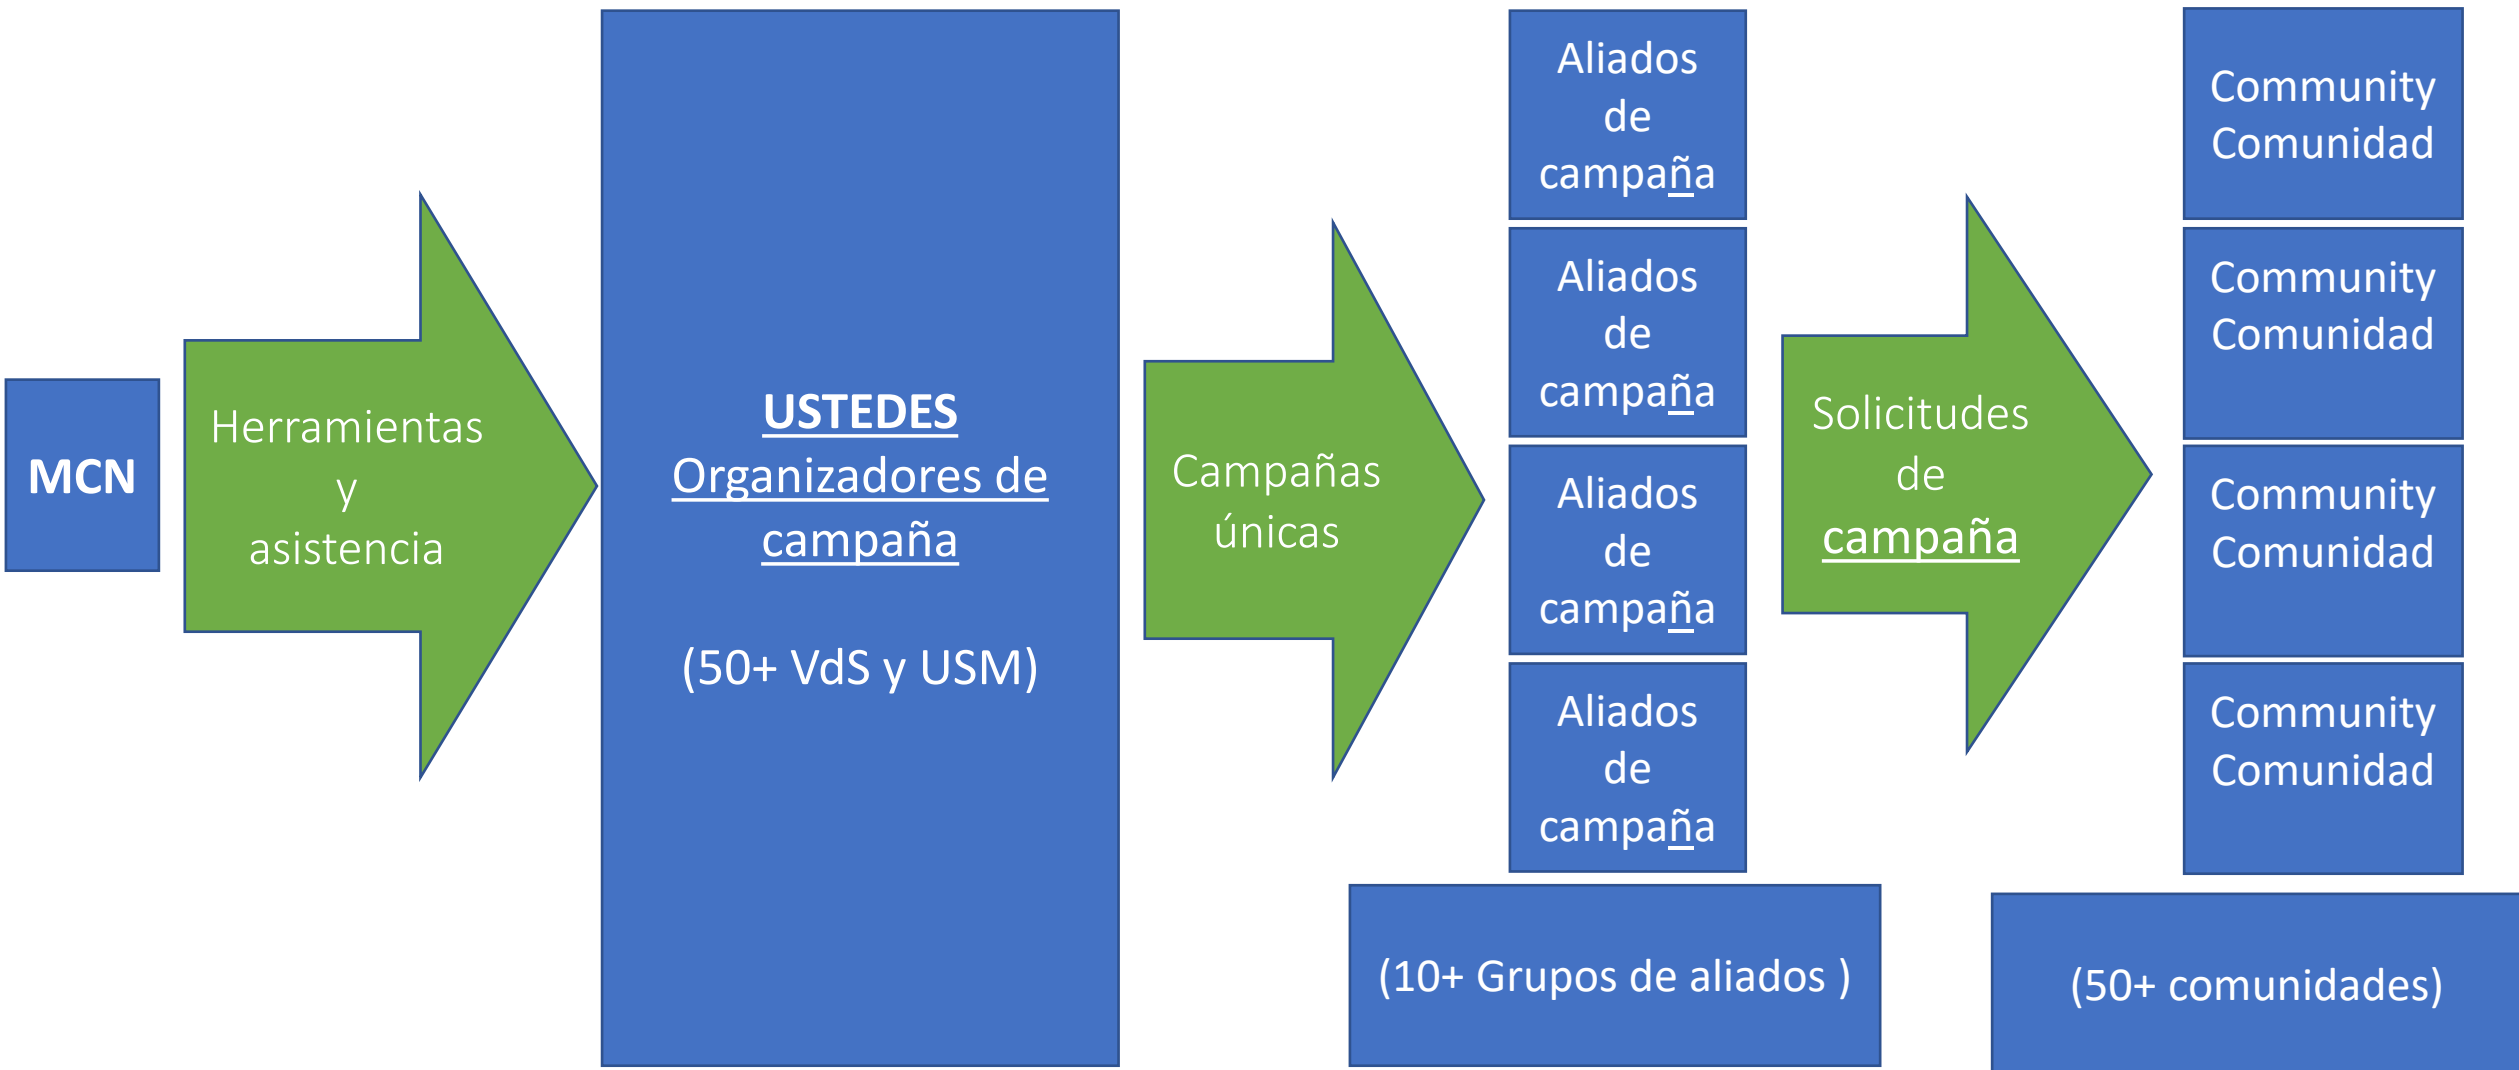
MCN

Herramientas y asistencia

USTEDES
Organizadores de campaña

(50+ VdS y USM)

Campañas únicas

Aliados de campaña

Aliados de campaña

Aliados de campaña

Aliados de campaña

(10+ Grupos de aliados )

Solicitudes de campaña

Community Comunidad

Community Comunidad

Community Comunidad

Community Comunidad

(50+ comunidades)